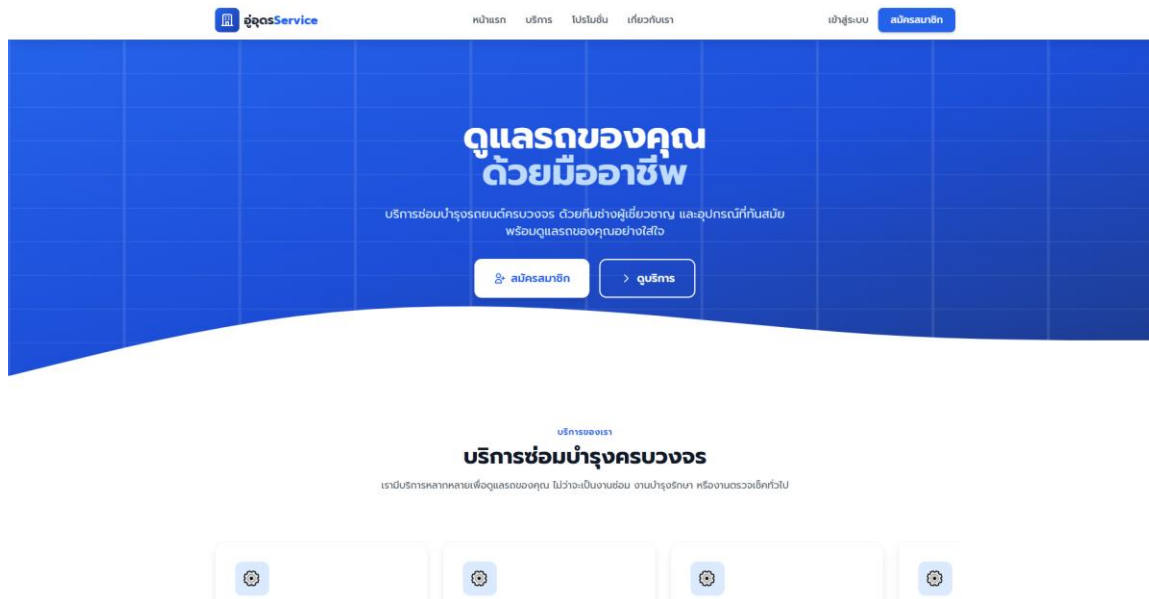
อู่ซ่อมService

หน้าแรก บริการ โปรโมชั่น เกี่ยวกับเรา

เข้าสู่ระบบ สมัครสมาชิก

ดูแลรถของคุณ
ด้วยมืออาชีพ

บริการซ่อมบำรุงรถยนต์ครบวงจร ด้วยทีมช่างผู้เชี่ยวชาญ และอุปกรณ์ที่ทันสมัย พร้อมดูแลรถของคุณอย่างใส่ใจ

สมัครสมาชิก

> ดูบริการ

บริการของเรา

บริการซ่อมบำรุงครบวงจร

เรามีบริการหลากหลายเพื่อดูแลรถของคุณ ไม่ว่าจะเป็นงานซ่อม งานบำรุงรักษา หรืองานตรวจเช็คทั่วไป